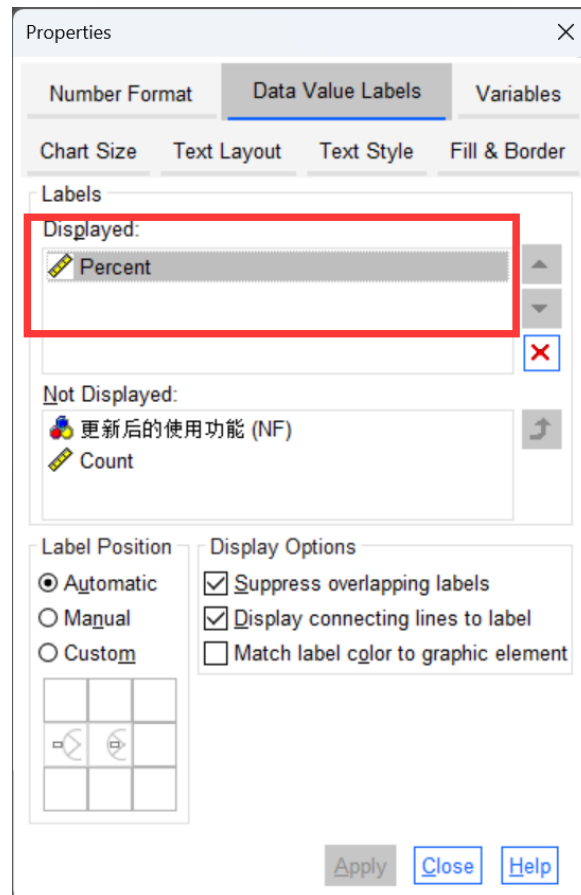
Properties

Number Format
Data Value Labels
Variables
Chart Size
Text Layout
Text Style
Fill & Border

Labels
Displayed:
Percent

Not Displayed:
更新后的使用功能 (NF)
Count

Label Position
Automatic
Manual
Custom

Display Options
Suppress overlapping labels
Display connecting lines to label
Match label color to graphic element

Apply
Close
Help